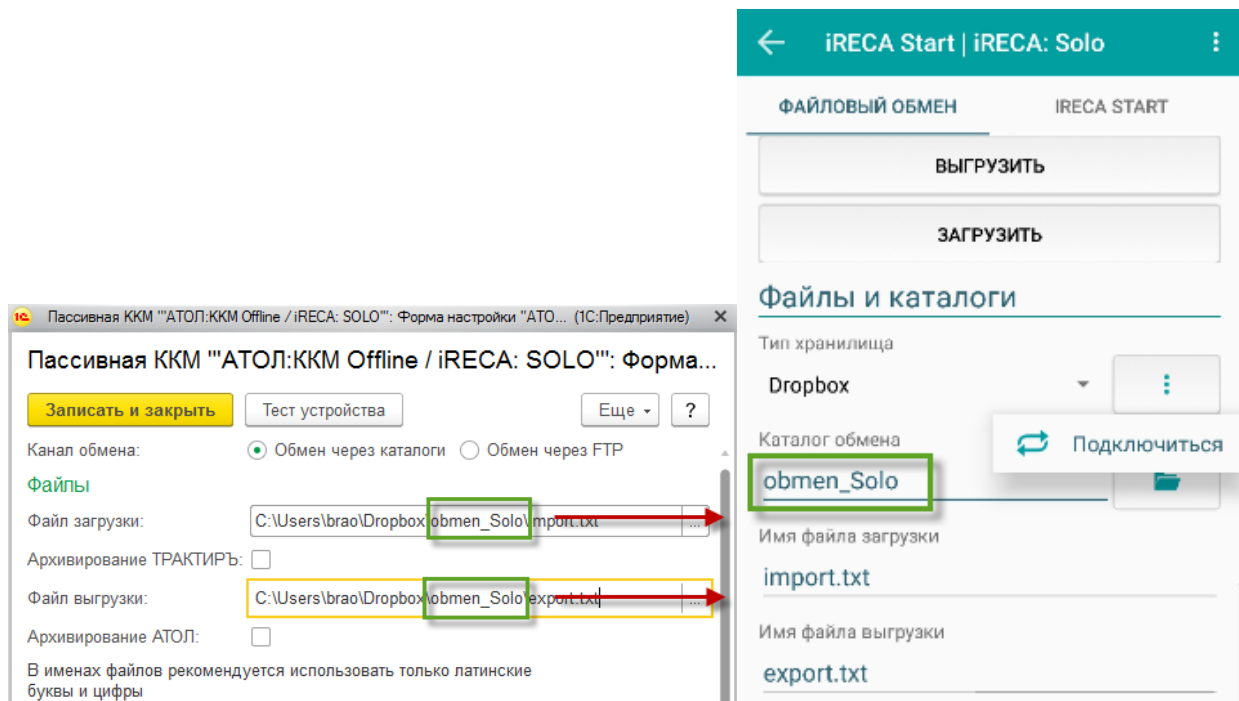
Пассивная ККМ "'АТОЛ:ККМ Offline / iRECA: SOLO"': Форма настройки "АТО... (1С:Предприятие)

Пассивная ККМ "'АТОЛ:ККМ Offline / iRECA: SOLO"': Форма...

Записать и закрыть | Тест устройства | Еще | ?

Канал обмена: Обмен через каталоги Обмен через FTP

Файлы

Файл загрузки: C:\Users\brao\Dropbox\obmen_Solo\import.txt

Архивирование ТРАКТИРЪ:

Файл выгрузки: C:\Users\brao\Dropbox\obmen_Solo\export.txt

Архивирование АТОЛ:

В именах файлов рекомендуется использовать только латинские буквы и цифры

iRECA Start | iRECA: Solo

ФАЙЛОВЫЙ ОБМЕН | IRECA START

ВЫГРУЗИТЬ

ЗАГРУЗИТЬ

Файлы и каталоги

Тип хранилища

Dropbox

Подключиться

Каталог обмена

obmen_Solo

Имя файла загрузки

import.txt

Имя файла выгрузки

export.txt